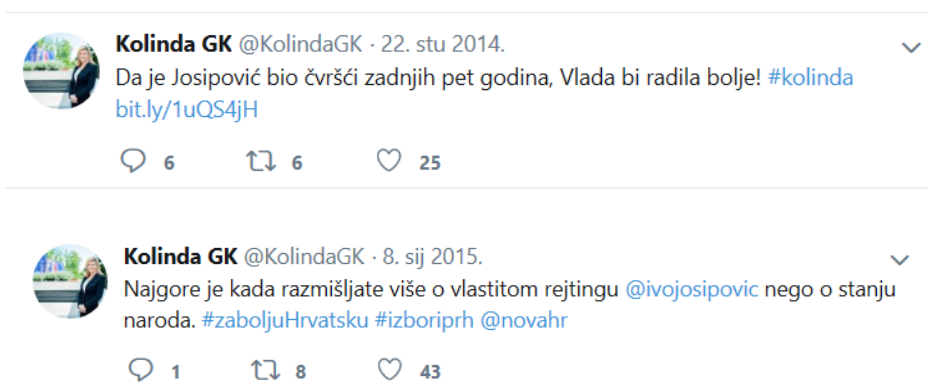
Kolinda GK @KolindaGK · 22. stu 2014.
Da je Josipović bio čvršći zadnjih pet godina, Vlada bi radila bolje! #kolinda bit.ly/1uQS4jH

6 6 25

Kolinda GK @KolindaGK · 8. sij 2015.
Najgore je kada razmišljate više o vlastitom rejtingu @ivojosipovic nego o stanju naroda. #zaboljuHrvatsku #izboriprh @novahr

1 8 43